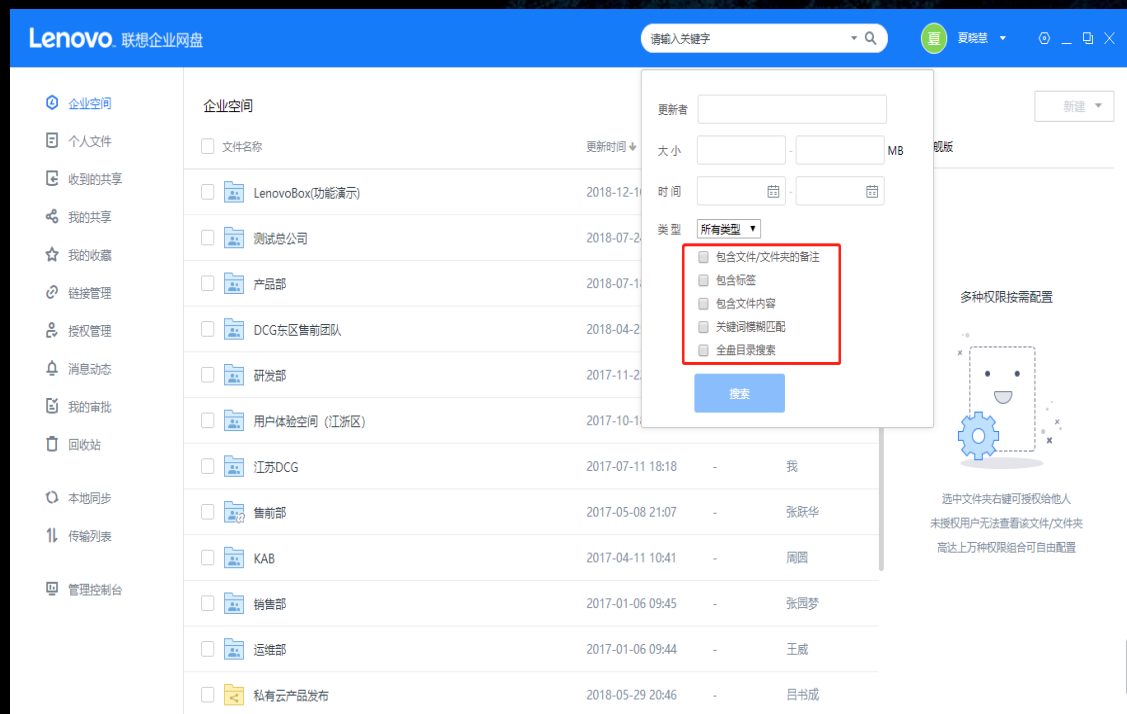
Lenovo 联想企业网盘

请输入关键字

夏 夏晓慧

企业空间
个人文件
收到的共享
我的共享
我的收藏
链接管理
授权管理
消息动态
我的审批
回收站
本地同步
传输列表
管理控制台

企业空间

新建

文件名称 | 更新时间

| 文件名称 | 更新时间 | | |
|---|---|---|---|
| LenovoBox(功能演示) | 2018-12-1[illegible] | | |
| 测试总公司 | 2018-07-2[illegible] | | |
| 产品部 | 2018-07-1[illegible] | | |
| DCG东区售前团队 | 2018-04-2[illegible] | | |
| 研发部 | 2017-11-2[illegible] | | |
| 用户体验空间（江浙区） | 2017-10-1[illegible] | | |
| 江苏DCG | 2017-07-11 18:18 | - | 我 |
| 售前部 | 2017-05-08 21:07 | - | 张跃华 |
| KAB | 2017-04-11 10:41 | - | 周圆 |
| 销售部 | 2017-01-06 09:45 | - | 张园梦 |
| 运维部 | 2017-01-06 09:44 | - | 王威 |
| 私有云产品发布 | 2018-05-29 20:46 | - | 吕书成 |

更新者
大 小 - MB
时 间 -
类 型 所有类型
包含文件/文件夹的备注
包含标签
包含文件内容
关键词模糊匹配
全盘目录搜索
搜索

舰版

多种权限按需配置

选中文件夹右键可授权给他人
未授权用户无法查看该文件/文件夹
高达上万种权限组合可自由配置